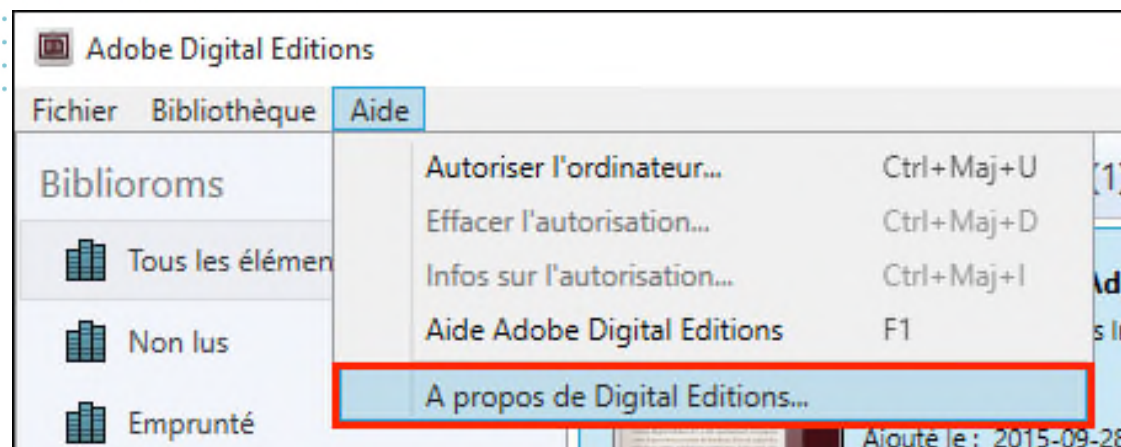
Adobe Digital Editions

Fichier Bibliothèque Aide

Biblioroms

Tous les élémen

Non lus

Emprunté

Autoriser l'ordinateur... Ctrl+Maj+U
Effacer l'autorisation... Ctrl+Maj+D
Infos sur l'autorisation... Ctrl+Maj+I
Aide Adobe Digital Editions F1
A propos de Digital Editions...

(1

Ad

s I

Ajouté le : 2015-09-28